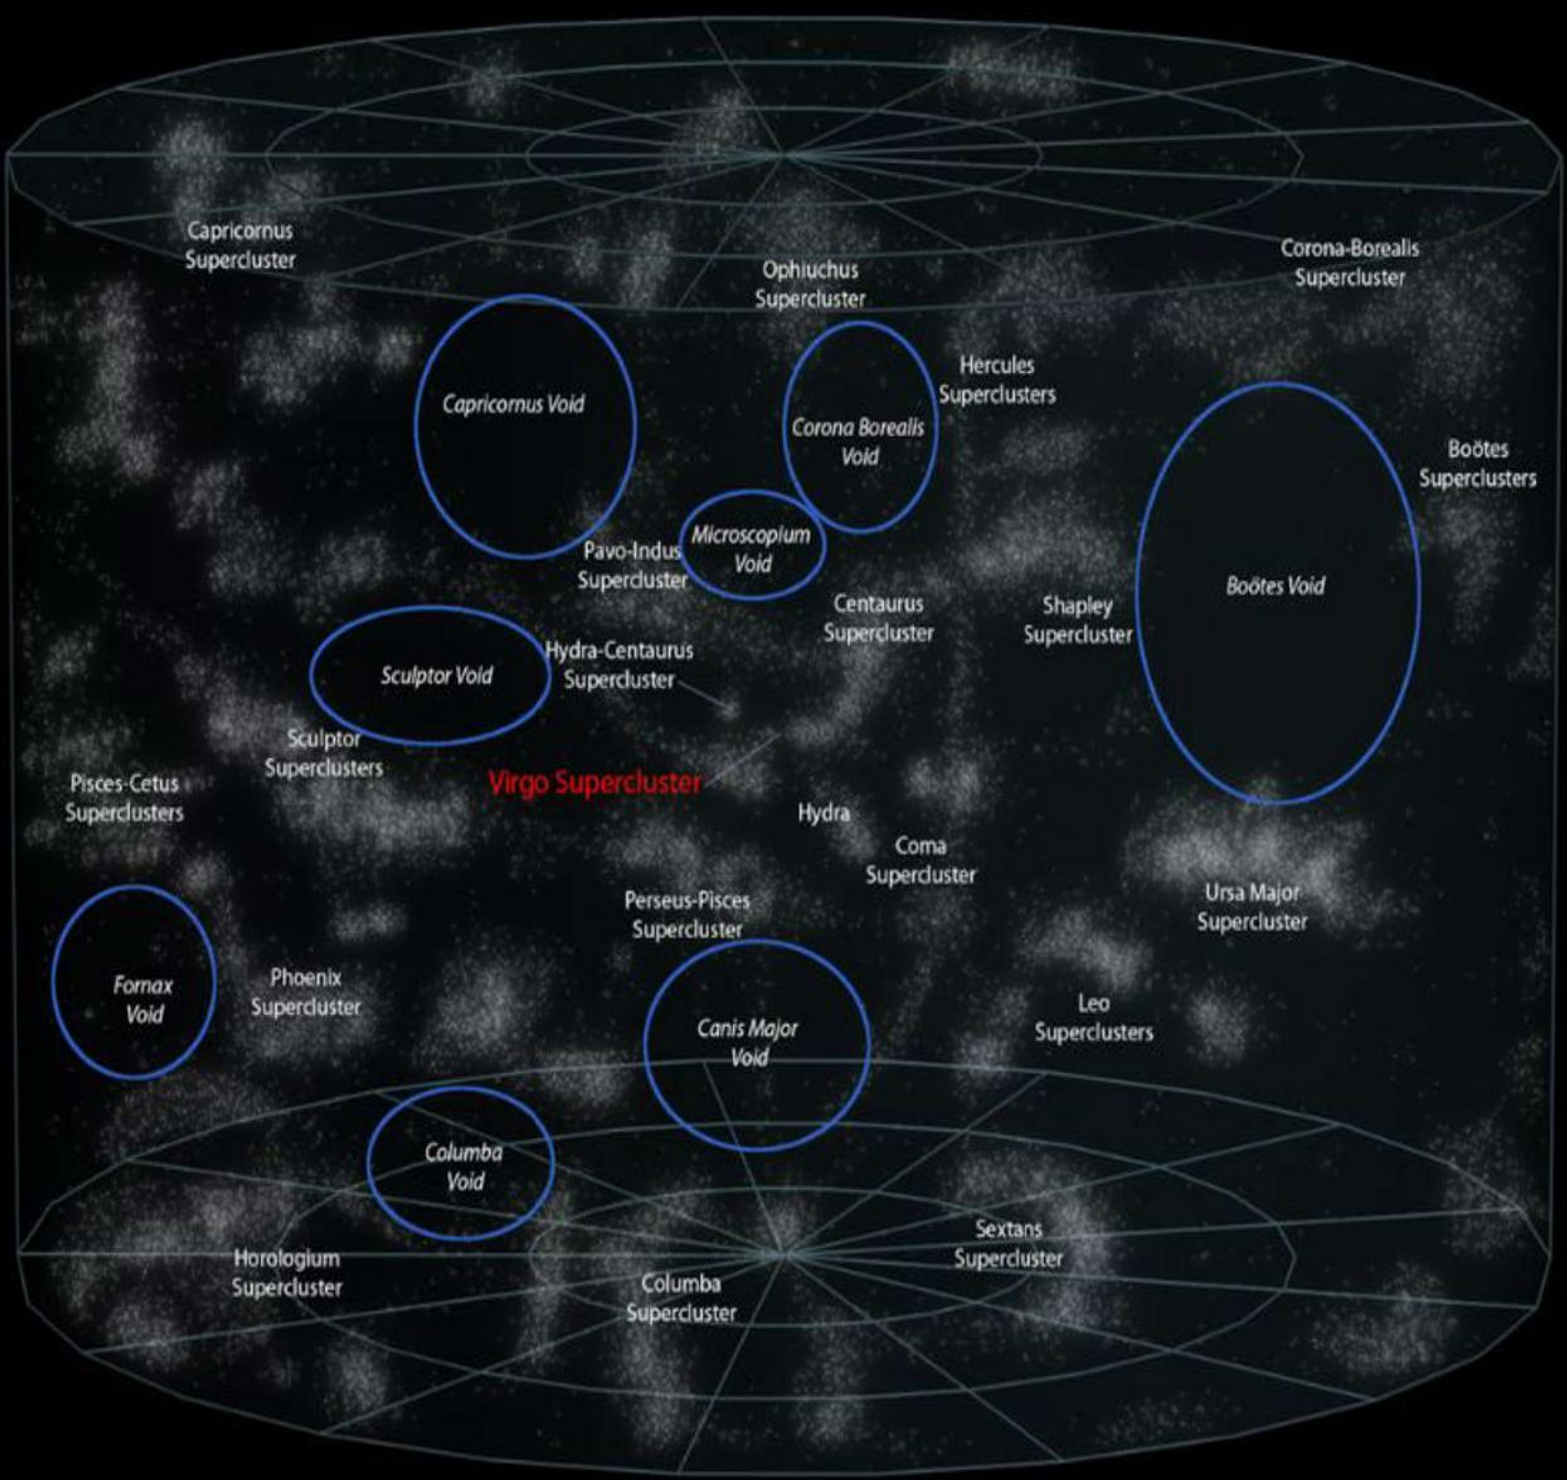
Capricornus Supercluster

Ophiuchus Supercluster

Corona-Borealis Supercluster

Capricornus Void

Corona Borealis Void

Hercules Superclusters

Boötes Superclusters

Microscopium Void

Pavo-Indus Supercluster

Boötes Void

Centaurus Supercluster

Shapley Supercluster

Sculptor Void

Hydra-Centaurus Supercluster

Sculptor Superclusters

Pisces-Cetus Superclusters

Virgo Supercluster

Hydra

Coma Supercluster

Perseus-Pisces Supercluster

Ursa Major Supercluster

Fornax Void

Phoenix Supercluster

Canis Major Void

Leo Superclusters

Columba Void

Sextans Supercluster

Horologium Supercluster

Columba Supercluster